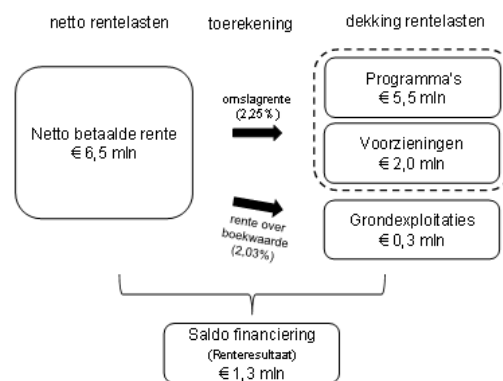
netto rentelasten

toerekening

dekking rentelasten

Netto betaalde rente
€ 6,5 mln

omslagrente
(2,25%)

Programma's
€ 5,5 mln

Voorzieningen
€ 2,0 mln

rente over boekwaarde
(2,03%)

Grondexploitaties
€ 0,3 mln

Saldo financiering
(Renteresultaat)
€ 1,3 mln